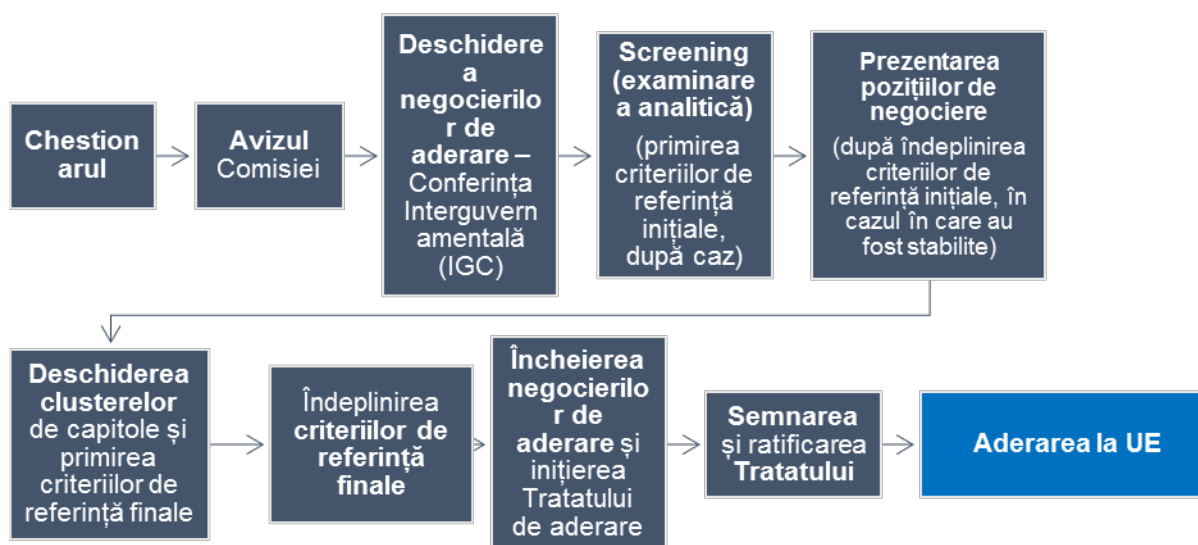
Chestionarul

Avizul Comisiei

Deschiderea negocierilor de aderare – Conferința Interguvernamentală (IGC)

Screening (examinarea analitică) (primirea criteriilor de referință inițiale, după caz)

Prezentarea pozițiilor de negociere (după îndeplinirea criteriilor de referință inițiale, în cazul în care au fost stabilite)

Deschiderea clusterelor de capitole și primirea criteriilor de referință finale

Îndeplinirea criteriilor de referință finale

Încheierea negocierilor de aderare și inițierea Tratatului de aderare

Semnarea și ratificarea Tratatului

Aderarea la UE